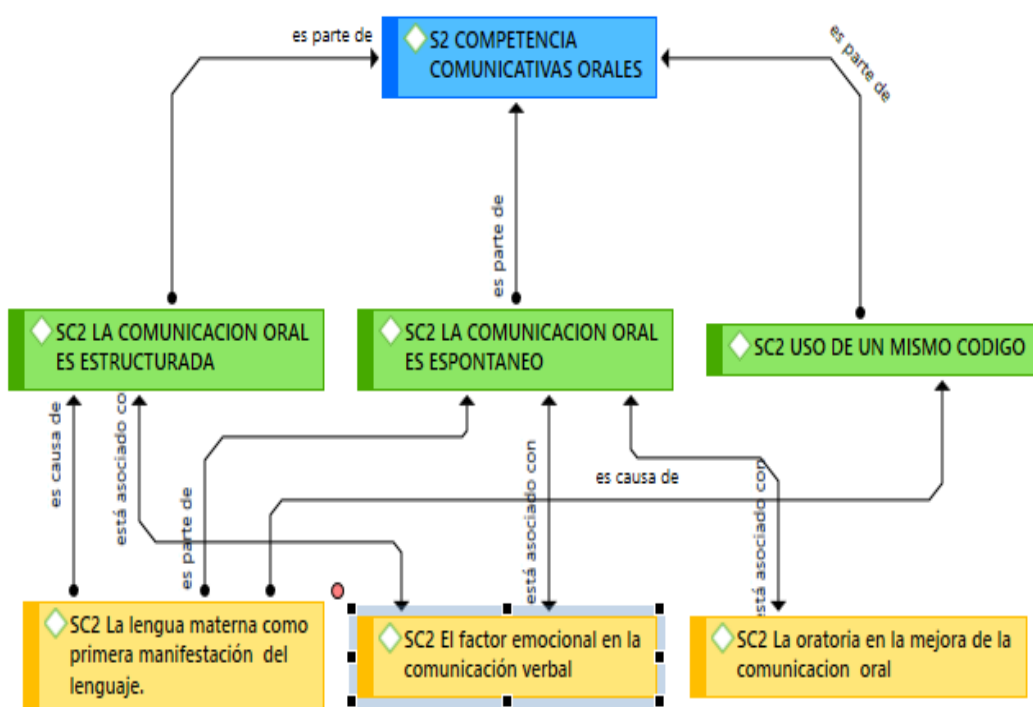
es parte de

S2 COMPETENCIA COMUNICATIVAS ORALES

es parte de

es parte de

SC2 LA COMUNICACION ORAL ES ESTRUCTURADA

SC2 LA COMUNICACION ORAL ES ESPONTANEO

SC2 USO DE UN MISMO CODIGO

es causa de

está asociado con

es parte de

está asociado con

es causa de

está asociado con

SC2 La lengua materna como primera manifestación del lenguaje.

SC2 El factor emocional en la comunicación verbal

SC2 La oratoria en la mejora de la comunicacion oral